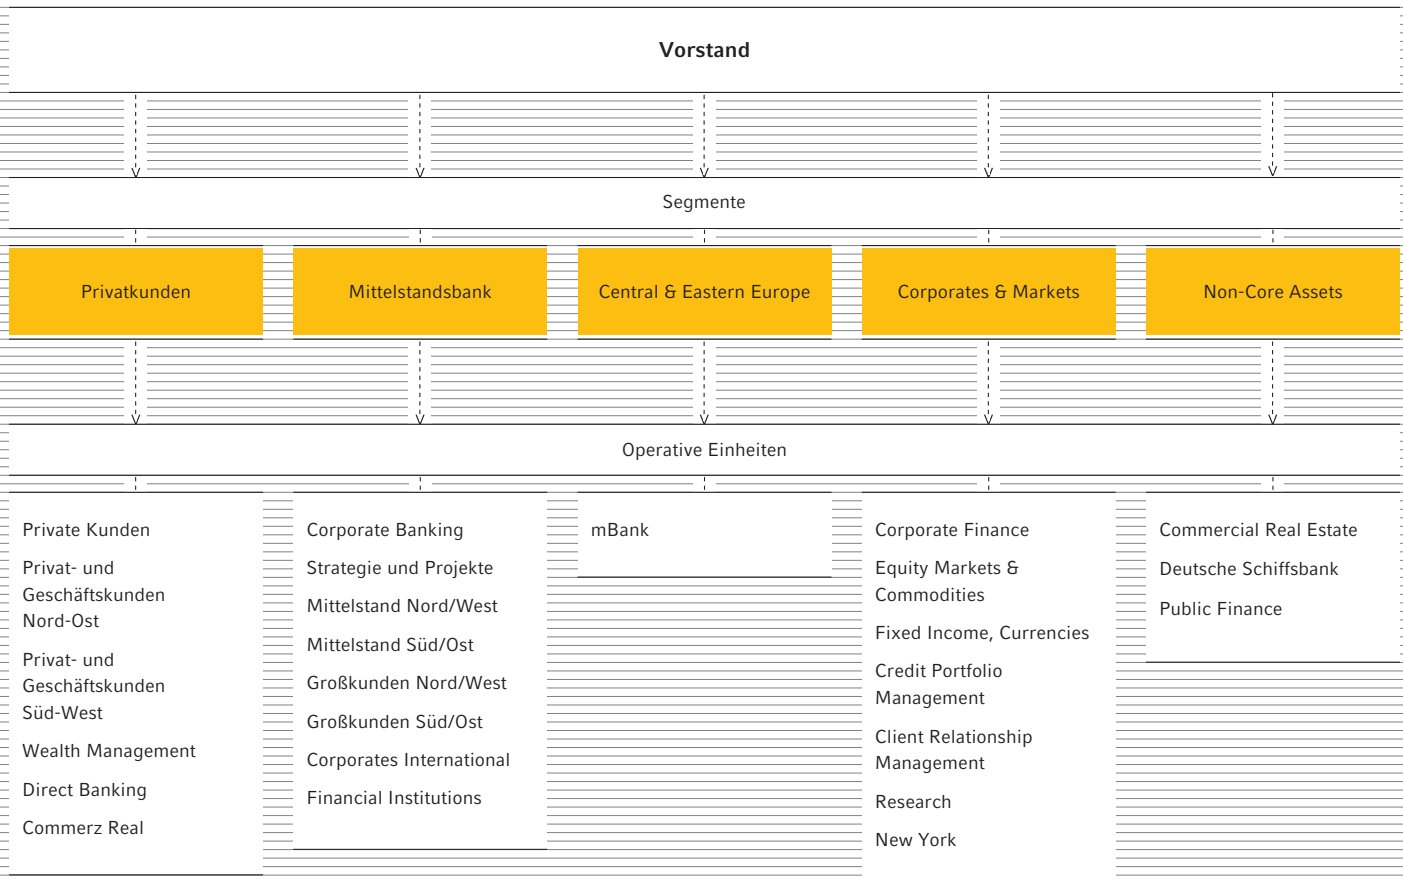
Vorstand

Segmente

Privatkunden

Mittelstandsbank

Central & Eastern Europe

Corporates & Markets

Non-Core Assets

Operative Einheiten

Private Kunden

Privat- und Geschäftskunden Nord-Ost

Privat- und Geschäftskunden Süd-West

Wealth Management

Direct Banking

Commerz Real

Corporate Banking

Strategie und Projekte

Mittelstand Nord/West

Mittelstand Süd/Ost

Großkunden Nord/West

Großkunden Süd/Ost

Corporates International

Financial Institutions

mBank

Corporate Finance

Equity Markets & Commodities

Fixed Income, Currencies

Credit Portfolio Management

Client Relationship Management

Research

New York

Commercial Real Estate

Deutsche Schiffsbank

Public Finance